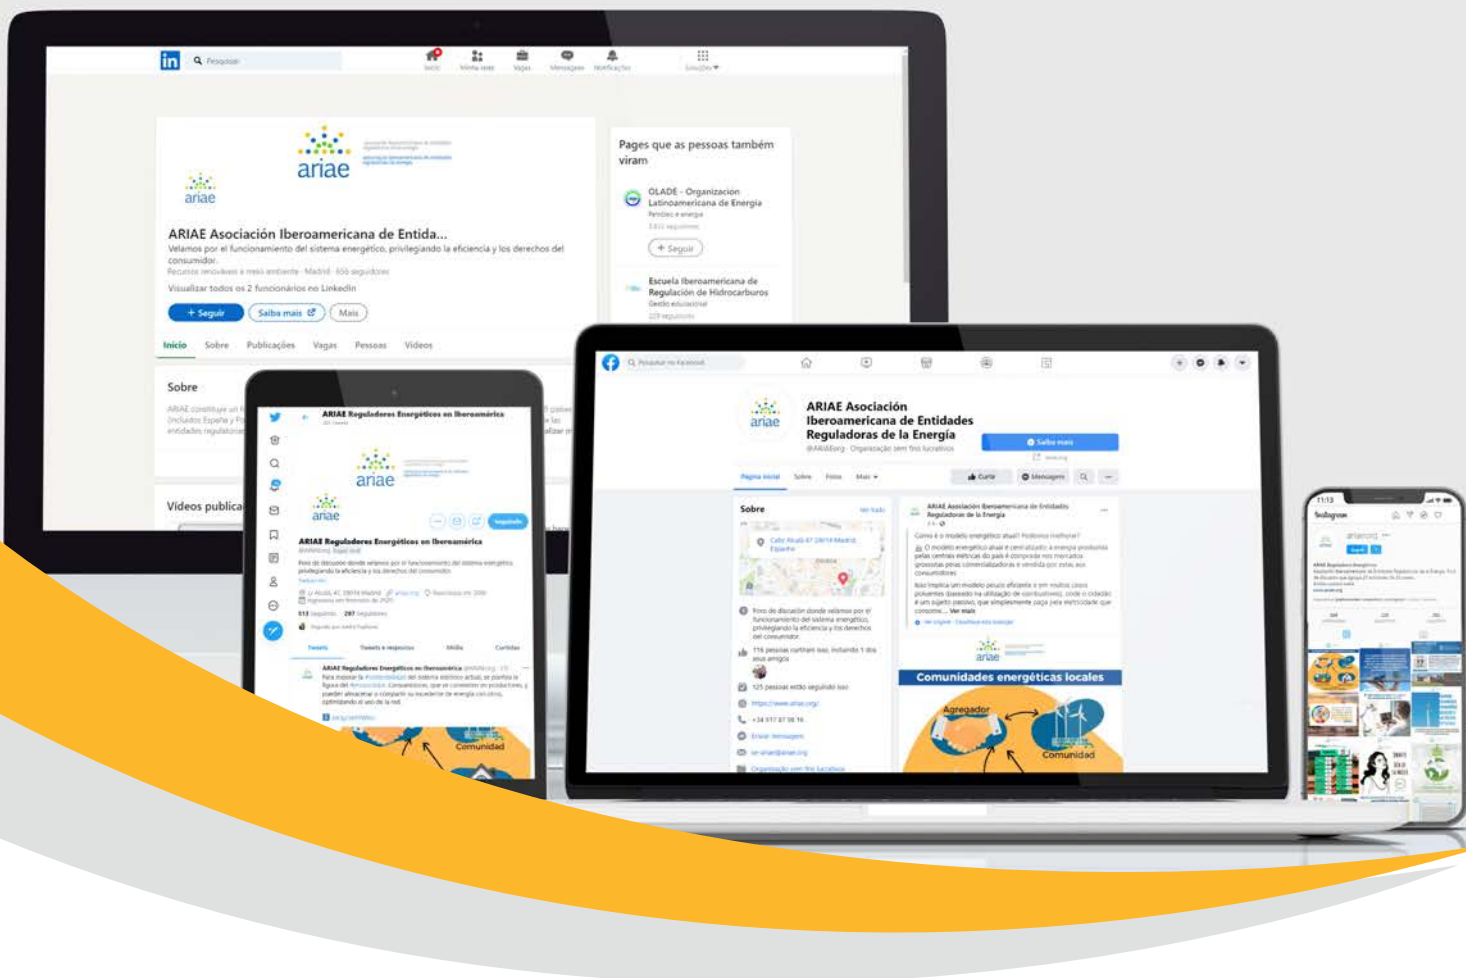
in Pesquisar
Início Minha rede Vagas Mensagens Notificações Soluções

ariae

ariae

ARIAE Asociación Iberoamericana de Entida...
Velamos por el funcionamiento del sistema energético, privilegiando la eficiencia y los derechos del consumidor.
Recursos renováveis e meio ambiente · Madrid · 866 seguidores
Visualizar todos os 2 funcionários no LinkedIn

+ Seguir Saiba mais Mais

Início Sobre Publicações Vagas Pessoas Vídeos

Sobre

Vídeos publica

Pages que as pessoas também viram

OLADE - Organizacion Latinoamericana de Energia
Petróleo e energia
+ Seguir

Escuela Iberoamericana de Regulación de Hidrocarburos
Gestão educacional

ARIAE Reguladores Energéticos en Iberoamérica

ariae

ariae

ARIAE Reguladores Energéticos en Iberoamérica

Tweets Tweets e respostas Mídia Curtidas

Comunidad

Pesquisar no Facebook

ariae

ARIAE Asociación Iberoamericana de Entidades Reguladoras de la Energía

Saiba mais

Curtir Mensagem

Página inicial Sobre Fotos Mais

Sobre

Calle Alcalá 47 28014 Madrid España

https://www.ariae.org/

+34 917 87 98 16

Enviar mensagem

Organização sem fins lucrativos

ARIAE Asociación Iberoamericana de Entidades Reguladoras de la Energía

ariae

Comunidades energéticas locales

Agregador

Comunidad

11:13

Instagram

ariaeorg